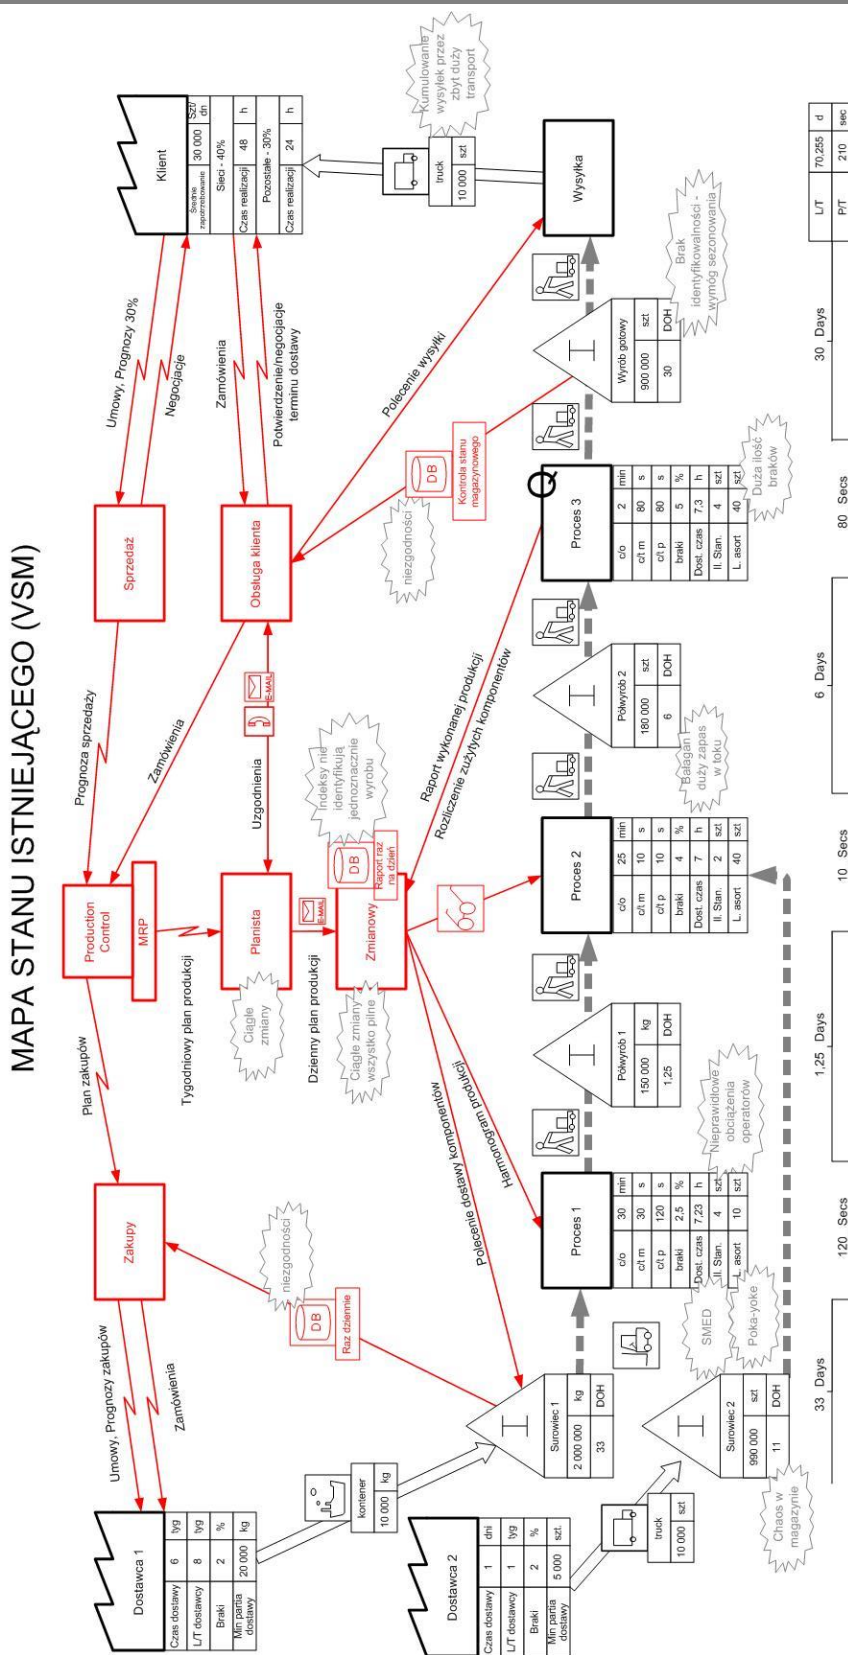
MAPA STANU ISTNIEJĄCEGO (VSM)

Klient
| Średnie zapotrzebowanie | 30 000 | Szt/dn |
|---|---|---|
| Sieci - 40% | | |
| Czas realizacji | 48 | h |
| Pozostałe - 30% | | |
| Czas realizacji | 24 | h |

Kumulowanie wysyłek przez zbyt duży transport

truck
10 000 szt

Wysyłka

Umowy, Prognozy 30%
Negocjacje
Zamówienia
Potwierdzenie/negocjacje terminu dostawy
Polecenie wysyłki

Sprzedaż
Obsługa klienta
Prognoza sprzedaży
Zamówienia
Uzgodnienia
E-MAIL

Production Control
MRP
Plan zakupów
Tygodniowy plan produkcji
Planista
E-MAIL
Ciągłe zmiany
Dzienny plan produkcji
Zmianowy
Ciągłe zmiany wszystko pilne
Indeksy nie identyfikują jednoznacznie wyrobu
DB
Raport raz na dzień
Raport wykonanej produkcji
Rozliczenie zużytych komponentów
Polecenie dostawy komponentów
Harmonogram produkcji

DB
Kontrola stanu magazynowego
niezgodności

Zakupy
Umowy, Prognozy zakupów
Zamówienia
niezgodności
DB
Raz dziennie

Dostawca 1
| Czas dostawy | 6 | tyg |
|---|---|---|
| L/T dostawcy | 8 | tyg |
| Braki | 2 | % |
| Min partia dostawy | 20 000 | kg |

kontener
10 000 kg

Dostawca 2
| Czas dostawy | 1 | dni |
|---|---|---|
| L/T dostawcy | 1 | tyg |
| Braki | 2 | % |
| Min partia dostawy | 5 000 | szt. |

truck
10 000 szt

Surowiec 1
2 000 000 kg
33 DOH

Surowiec 2
990 000 szt
11 DOH

Chaos w magazynie

Proces 1
| c/o | 30 | min |
|---|---|---|
| c/t m | 30 | s |
| c/t p | 120 | s |
| braki | 2,5 | % |
| Dost. czas | 7,23 | h |
| Il. Stan. | 4 | szt |
| L. asort | 10 | szt |

SMED
Poka-yoke
Nieprawidłowe obciążenia operatorów

Półwyrób 1
150 000 kg
1,25 DOH

Proces 2
| c/o | 25 | min |
|---|---|---|
| c/t m | 10 | s |
| c/t p | 10 | s |
| braki | 4 | % |
| Dost. czas | 7 | h |
| Il. Stan. | 2 | szt |
| L. asort | 40 | szt |

Półwyrób 2
180 000 szt
6 DOH

Bałagan duży zapas w toku

Proces 3
| c/o | 2 | min |
|---|---|---|
| c/t m | 80 | s |
| c/t p | 80 | s |
| braki | 5 | % |
| Dost. czas | 7,3 | h |
| Il. Stan. | 4 | szt |
| L. asort | 40 | szt |

Duża ilość braków

Wyrób gotowy
900 000 szt
30 DOH

Brak identyfikowalności - wymóg sezonowania

33 Days
120 Secs
1,25 Days
10 Secs
6 Days
80 Secs
30 Days

| L/T | 70,255 | d |
|---|---|---|
| P/T | 210 | sec |